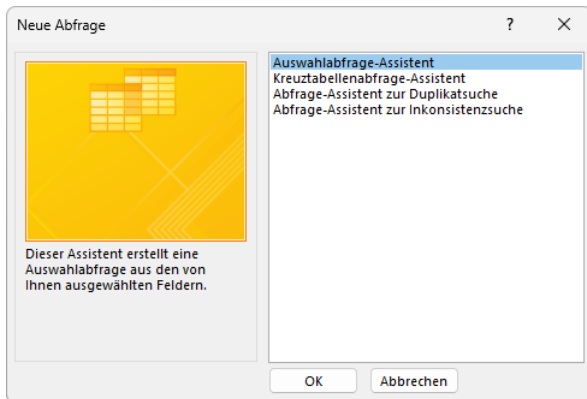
Neue Abfrage

?

×

Auswahlabfrage-Assistent
Kreuztabellenabfrage-Assistent
Abfrage-Assistent zur Duplikatsuche
Abfrage-Assistent zur Inkonsistenzsuche

Dieser Assistent erstellt eine Auswahlabfrage aus den von Ihnen ausgewählten Feldern.

OK

Abbrechen